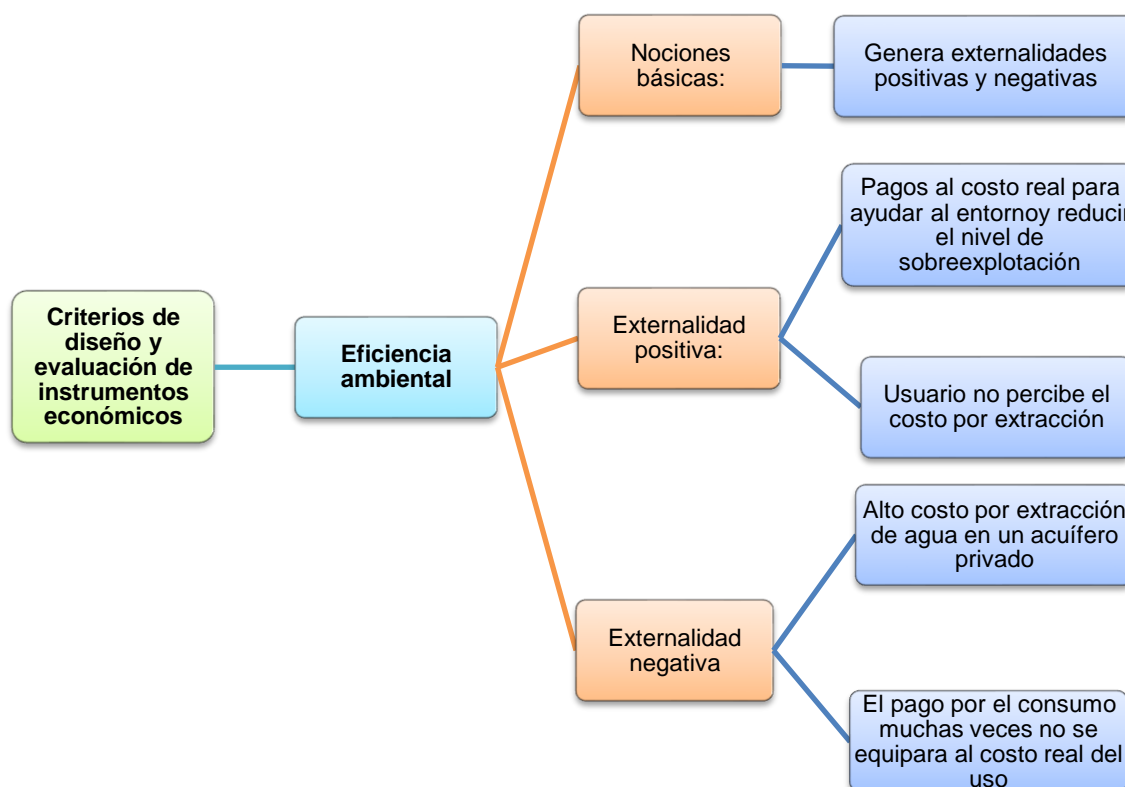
Criterios de diseño y evaluación de instrumentos económicos

Eficiencia ambiental

Nociones básicas:

Genera externalidades positivas y negativas

Externalidad positiva:

Pagos al costo real para ayudar al entornoy reducir el nivel de sobreexplotación

Usuario no percibe el costo por extracción

Externalidad negativa

Alto costo por extracción de agua en un acuífero privado

El pago por el consumo muchas veces no se equipara al costo real del uso